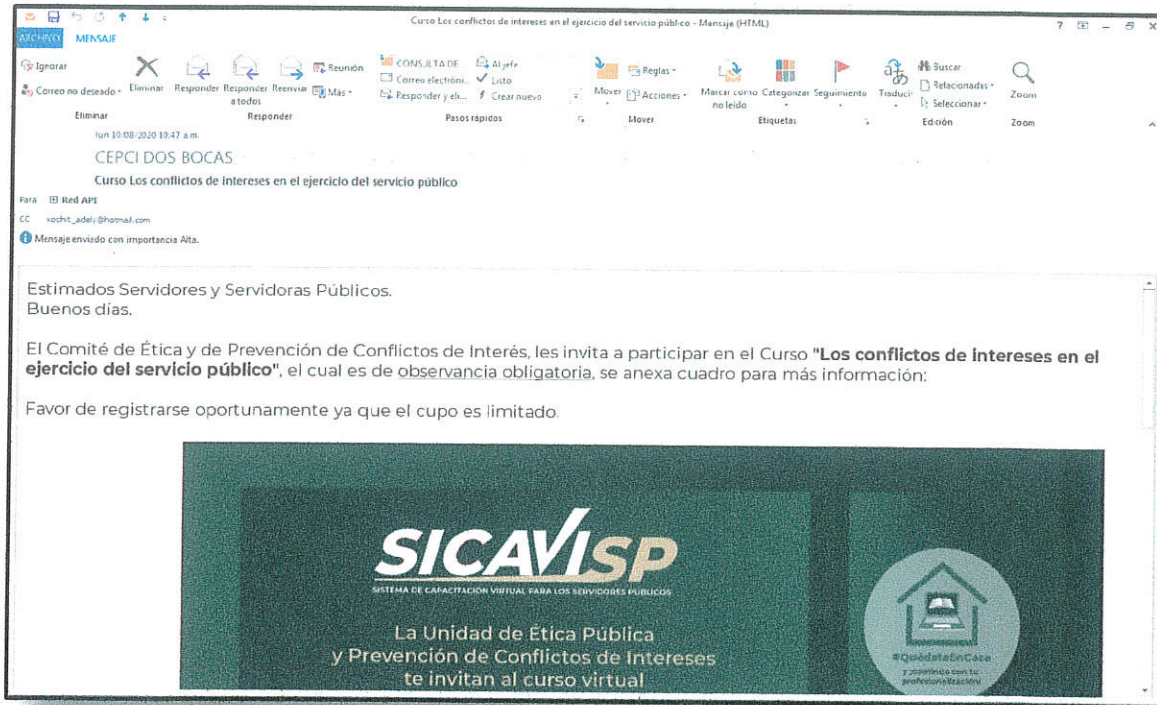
Curso Los conflictos de intereses en el ejercicio del servicio público - Mensaje (HTML)

ARCHIVO MENSAJE

Ignorar
Correo no deseado
Eliminar
Eliminar

Responder
Responder a todos
Reenviar
Reunión
Más
Responder

CONSULTA DE...
Correo electróni...
Responder y eli...
Al jefe
Listo
Crear nuevo
Pasos rápidos

Mover
Reglas
Acciones
Mover

Marcar como no leído
Categorizar
Seguimiento
Etiquetas

Traducir
Buscar
Relacionadas
Seleccionar
Edición

Zoom
Zoom

lun 10/08/2020 10:47 a.m.
CEPCI DOS BOCAS
Curso Los conflictos de intereses en el ejercicio del servicio público
Para Red API
CC xochit_adely@hotmail.com
Mensaje enviado con importancia Alta.

Estimados Servidores y Servidoras Públicos.
Buenos días.

El Comité de Ética y de Prevención de Conflictos de Interés, les invita a participar en el Curso "**Los conflictos de intereses en el ejercicio del servicio público**", el cual es de observancia obligatoria, se anexa cuadro para más información:

Favor de registrarse oportunamente ya que el cupo es limitado.

SICAVISP
SISTEMA DE CAPACITACIÓN VIRTUAL PARA LOS SERVIDORES PÚBLICOS

La Unidad de Ética Pública
y Prevención de Conflictos de Intereses
te invitan al curso virtual

#QuédateEnCasa
y continúa con tu profesionalización